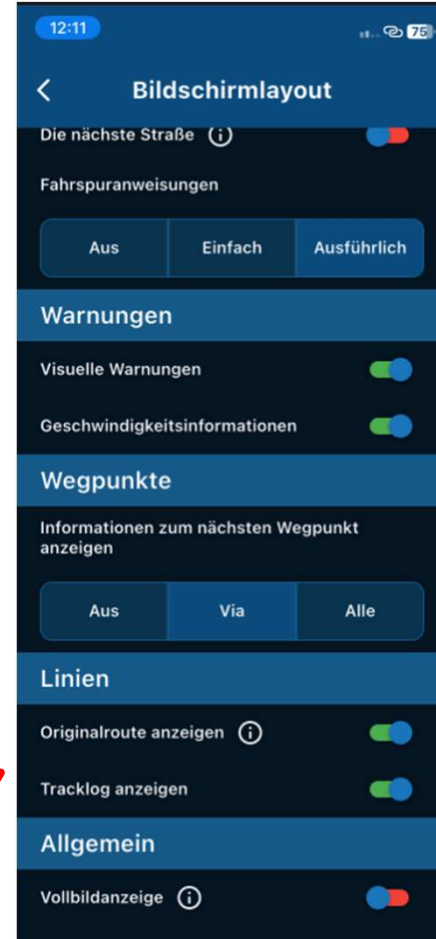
12:11

75

<

Bildschirmlayout

Die nächste Straße

Fahrspuranweisungen

Aus | Einfach | Ausführlich

Warnungen

Visuelle Warnungen

Geschwindigkeitsinformationen

Wegpunkte

Informationen zum nächsten Wegpunkt anzeigen

Aus | Via | Alle

Linien

Originalroute anzeigen

Tracklog anzeigen

Allgemein

Vollbildanzeige